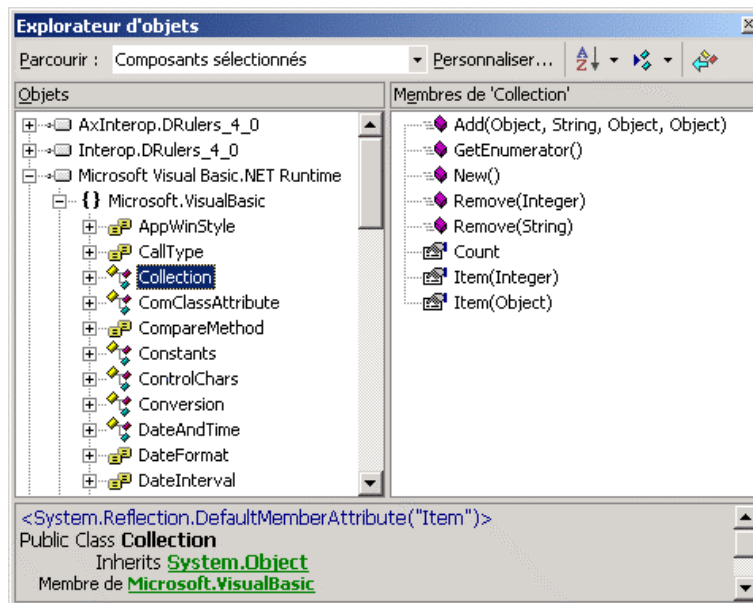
Explorateur d'objets

Parcourir : Composants sélectionnés

Personnaliser...

Objets

AxInterop.DRulers_4_0
Interop.DRulers_4_0
Microsoft Visual Basic.NET Runtime
{} Microsoft.VisualBasic
AppWinStyle
CallType
Collection
ComClassAttribute
CompareMethod
Constants
ControlChars
Conversion
DateAndTime
DateFormat
DateInterval

Membres de 'Collection'

Add(Object, String, Object, Object)
GetEnumerator()
New()
Remove(Integer)
Remove(String)
Count
Item(Integer)
Item(Object)

<System.Reflection.DefaultMemberAttribute("Item")>
Public Class **Collection**
Inherits System.Object
Membre de Microsoft.VisualBasic